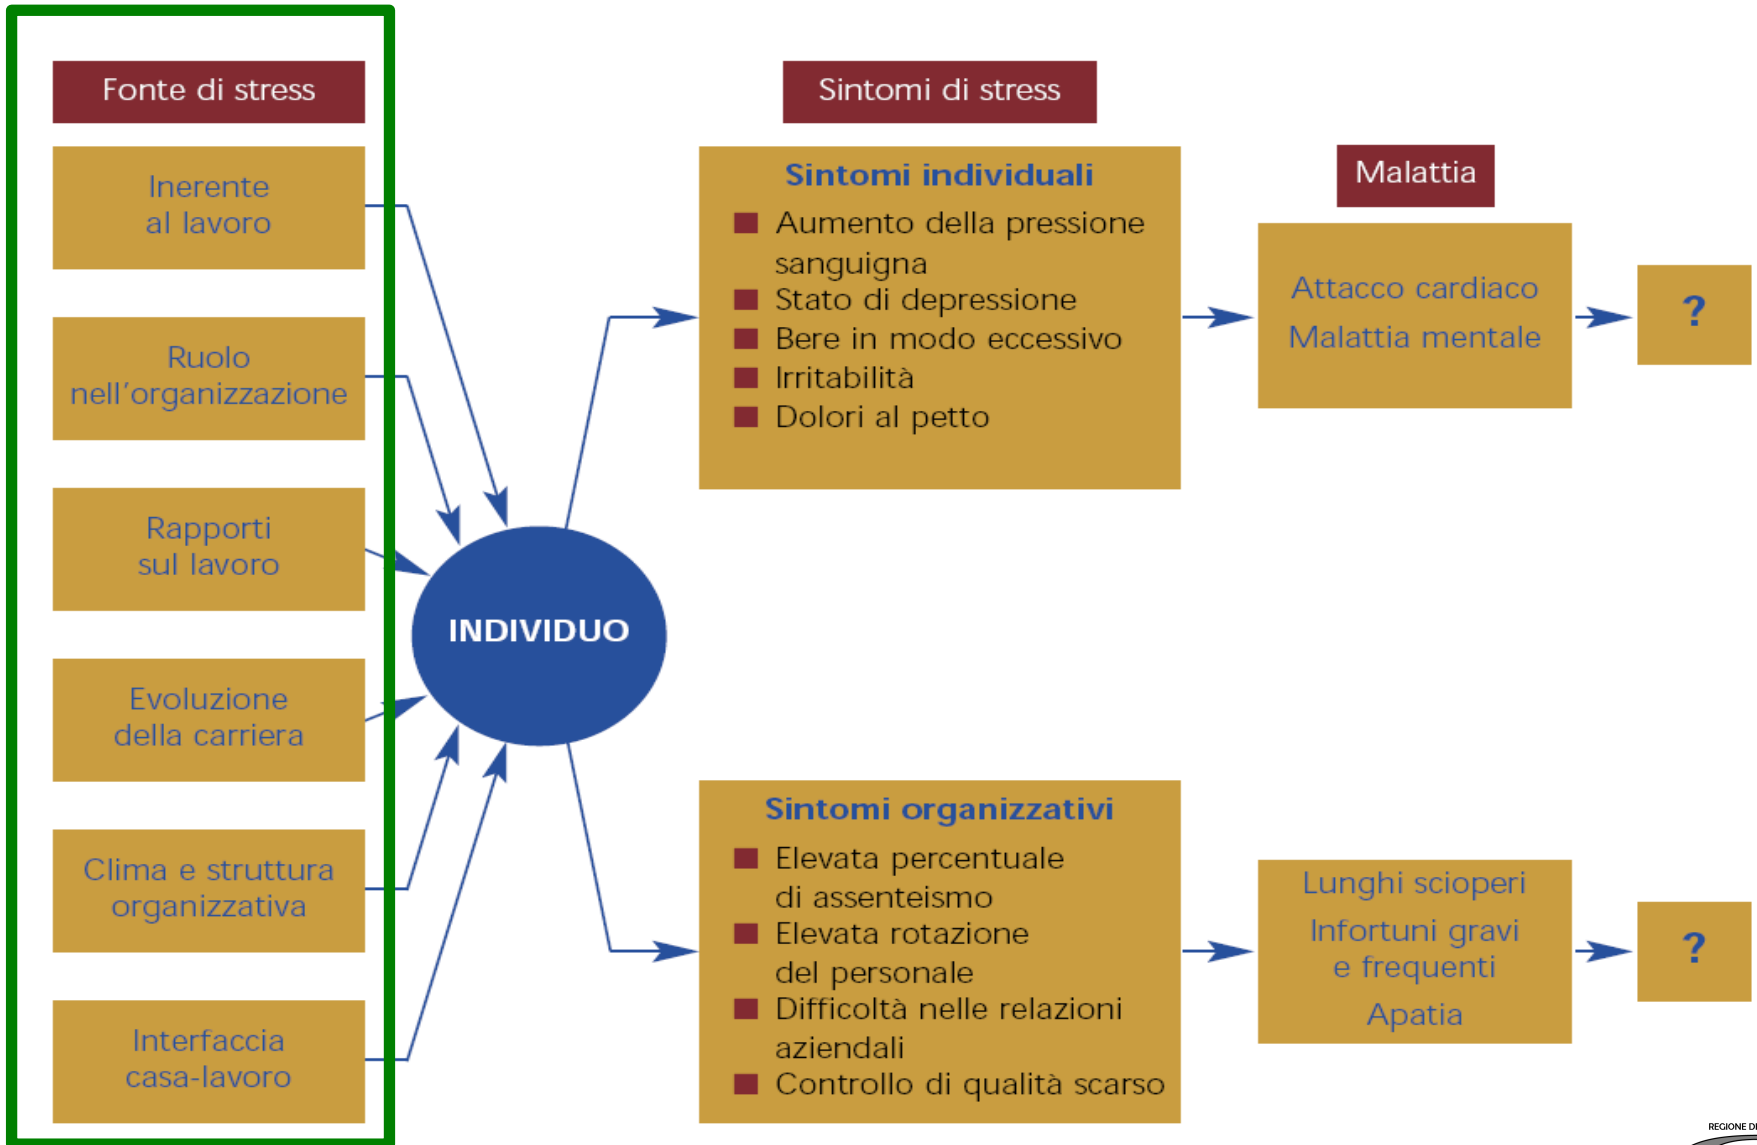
Fonte di stress

Inerente al lavoro

Ruolo nell'organizzazione

Rapporti sul lavoro

Evoluzione della carriera

Clima e struttura organizzativa

Interfaccia casa-lavoro

INDIVIDUO

Sintomi di stress

Sintomi individuali
■ Aumento della pressione sanguigna
■ Stato di depressione
■ Bere in modo eccessivo
■ Irritabilità
■ Dolori al petto

Malattia

Attacco cardiaco
Malattia mentale

?

Sintomi organizzativi
■ Elevata percentuale di assenteismo
■ Elevata rotazione del personale
■ Difficoltà nelle relazioni aziendali
■ Controllo di qualità scarso

Lunghi scioperi
Infortuni gravi e frequenti
Apatia

?

REGIONE DI